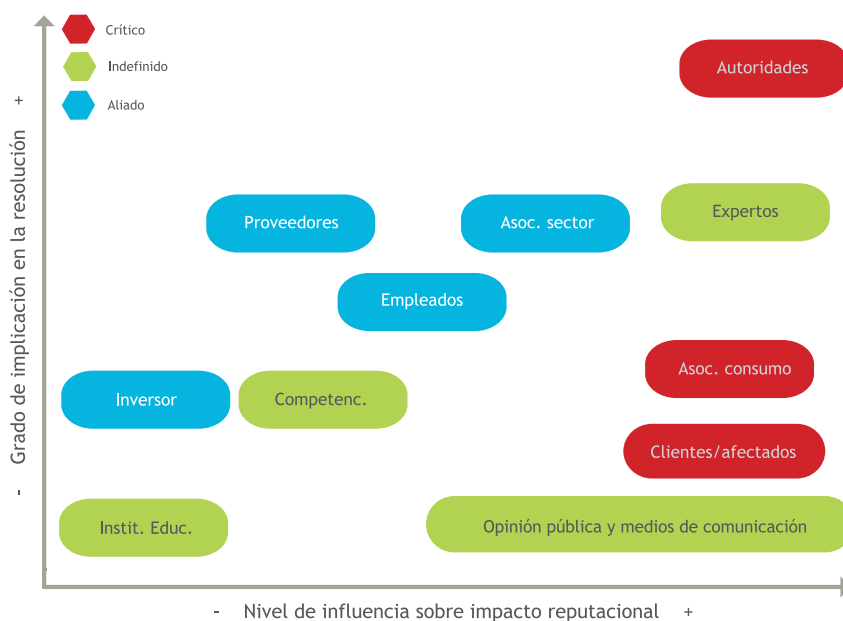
Crítico

Indefinido

Aliado

+

Grado de implicación en la resolución

-

Autoridades

Proveedores

Asoc. sector

Expertos

Empleados

Asoc. consumo

Inversor

Competenc.

Clientes/afectados

Instit. Educ.

Opinión pública y medios de comunicación

- Nivel de influencia sobre impacto reputacional +